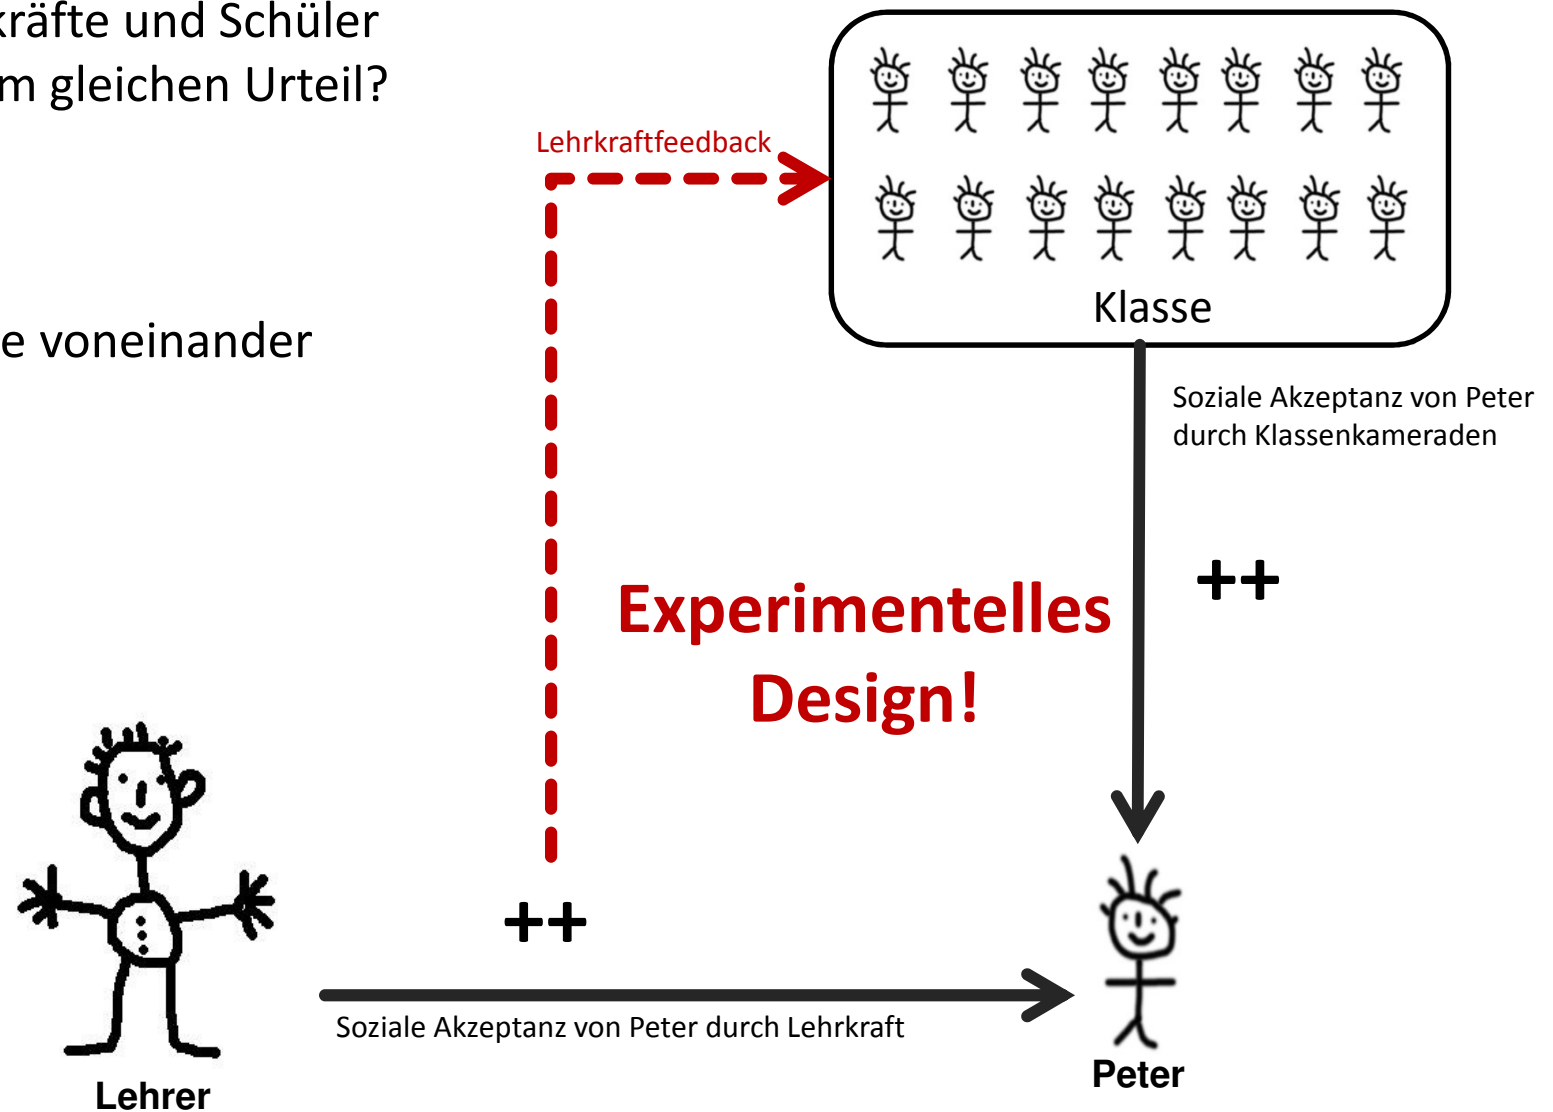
kräfte und Schüler
m gleichen Urteil?

e voneinander

Lehrkraftfeedback

Klasse

Soziale Akzeptanz von Peter durch Klassenkameraden

++

Experimentelles Design!

++

Soziale Akzeptanz von Peter durch Lehrkraft

Lehrer

Peter